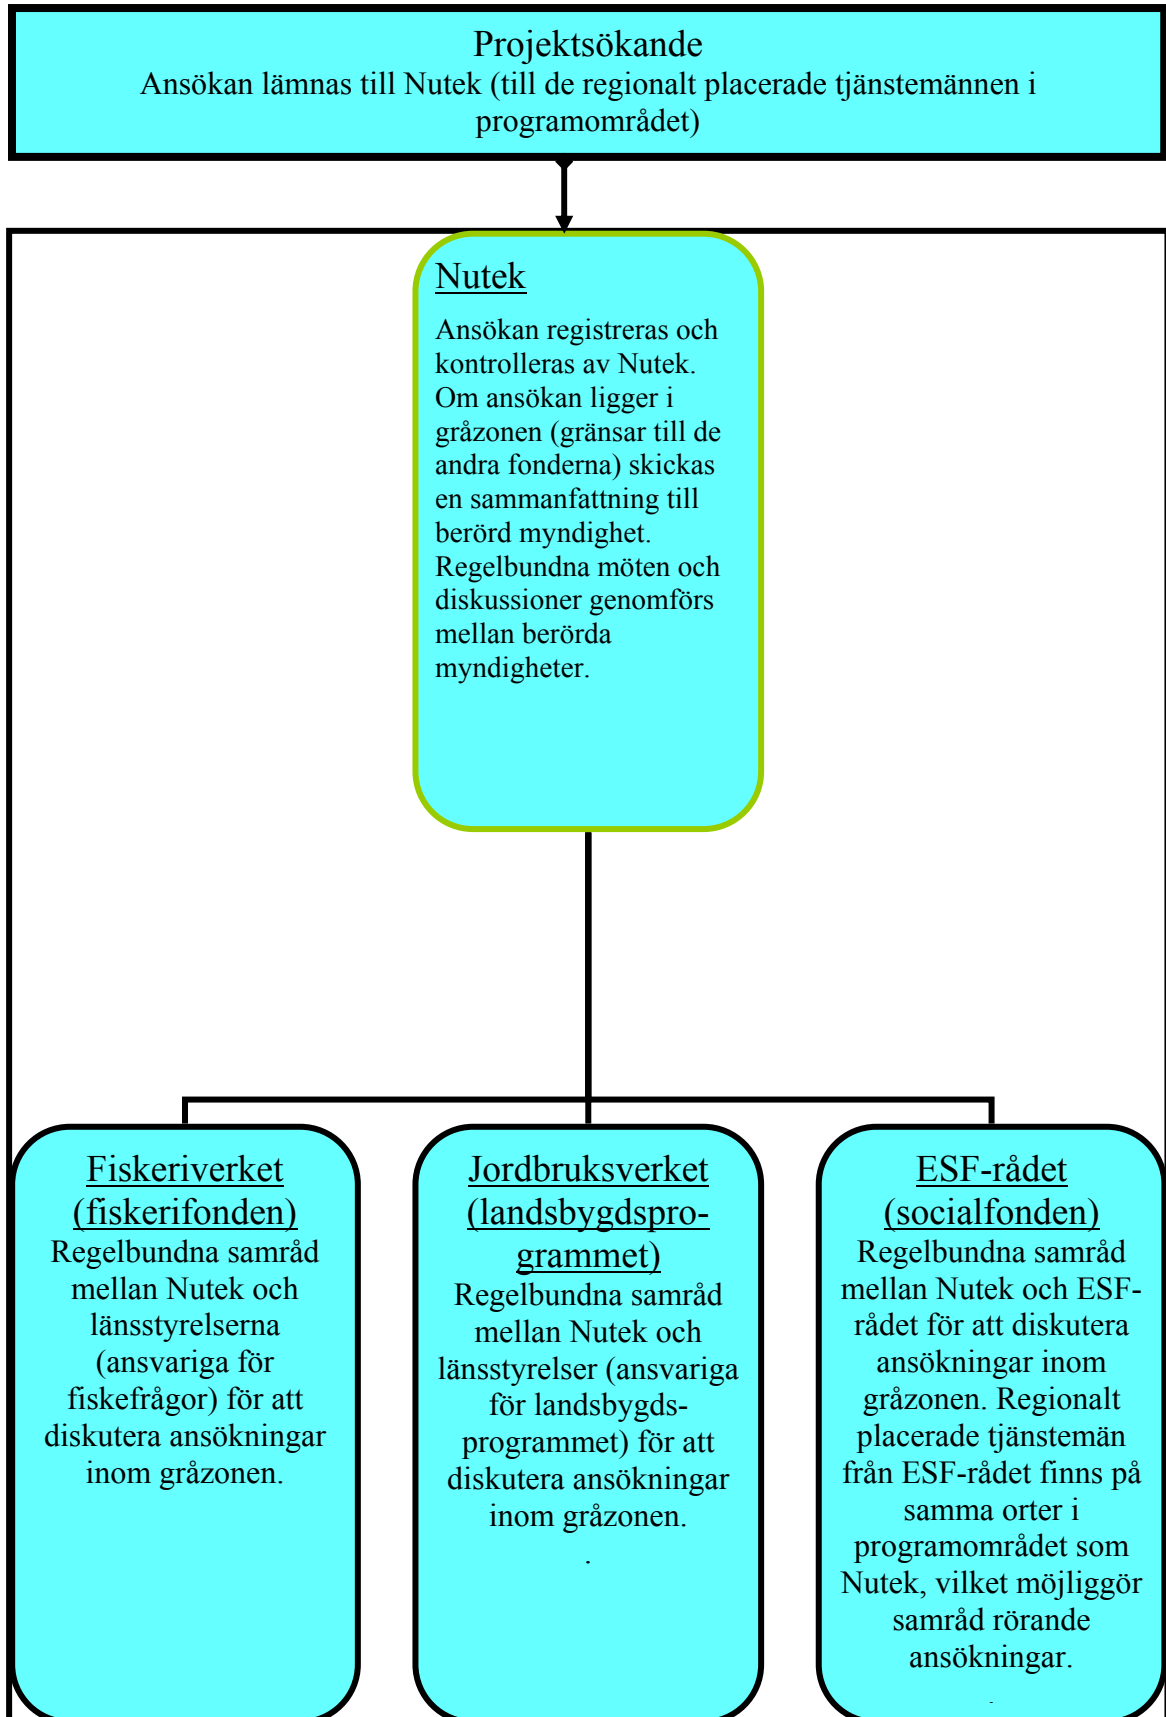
Projektsökande
Ansökan lämnas till Nutek (till de regionalt placerade tjänstemännen i programområdet)

Nutek

Ansökan registreras och kontrolleras av Nutek. Om ansökan ligger i gråzonen (gränsar till de andra fonderna) skickas en sammanfattning till berörd myndighet. Regelbundna möten och diskussioner genomförs mellan berörda myndigheter.

Fiskeriverket (fiskerifonden)
Regelbundna samråd mellan Nutek och länsstyrelserna (ansvariga för fiskefrågor) för att diskutera ansökningar inom gråzonen.

Jordbruksverket (landsbygdsprogrammet)
Regelbundna samråd mellan Nutek och länsstyrelser (ansvariga för landsbygdsprogrammet) för att diskutera ansökningar inom gråzonen.
.

ESF-rådet (socialfonden)
Regelbundna samråd mellan Nutek och ESF-rådet för att diskutera ansökningar inom gråzonen. Regionalt placerade tjänstemän från ESF-rådet finns på samma orter i programområdet som Nutek, vilket möjliggör samråd rörande ansökningar.